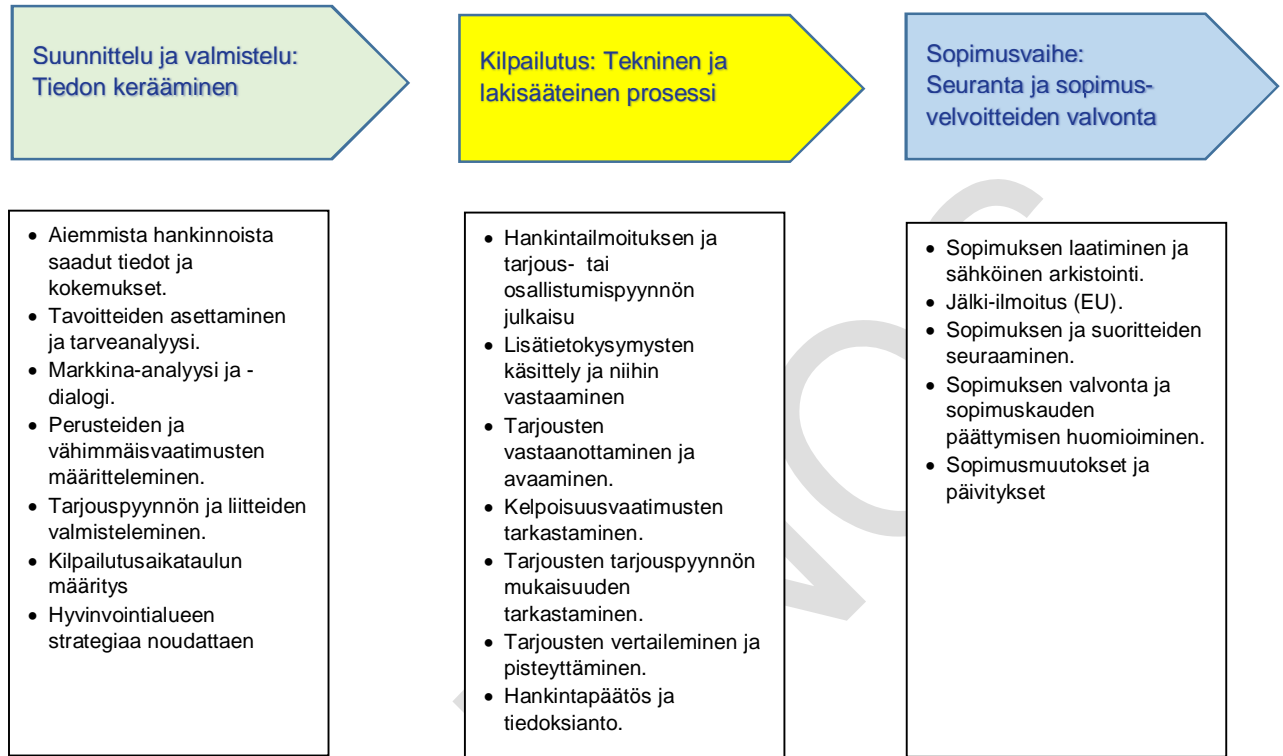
Suunnittelu ja valmistelu: Tiedon kerääminen

Kilpailutus: Tekninen ja lakisääteinen prosessi

Sopimusvaihe: Seuranta ja sopimusvelvoitteiden valvonta

- Aiemmista hankinnoista saadut tiedot ja kokemukset.
- Tavoitteiden asettaminen ja tarveanalyysi.
- Markkina-analyysi ja -dialogi.
- Perusteiden ja vähimmäisvaatimusten määritteleminen.
- Tarjouspyynnön ja liitteiden valmisteleminen.
- Kilpailutusaikataulun määritys
- Hyvinvointialueen strategiaa noudattaen

- Hankintailmoituksen ja tarjous- tai osallistumispyynnön julkaisu
- Lisätietokysymysten käsittely ja niihin vastaaminen
- Tarjousten vastaanottaminen ja avaaminen.
- Kelpoisuusvaatimusten tarkastaminen.
- Tarjousten tarjouspyynnön mukaisuuden tarkastaminen.
- Tarjousten vertaileminen ja pisteyttäminen.
- Hankintapäätös ja tiedoksianto.

- Sopimuksen laatiminen ja sähköinen arkistointi.
- Jälki-ilmoitus (EU).
- Sopimuksen ja suoritteiden seuraaminen.
- Sopimuksen valvonta ja sopimuskauden päättymisen huomioiminen.
- Sopimusmuutokset ja päivitykset